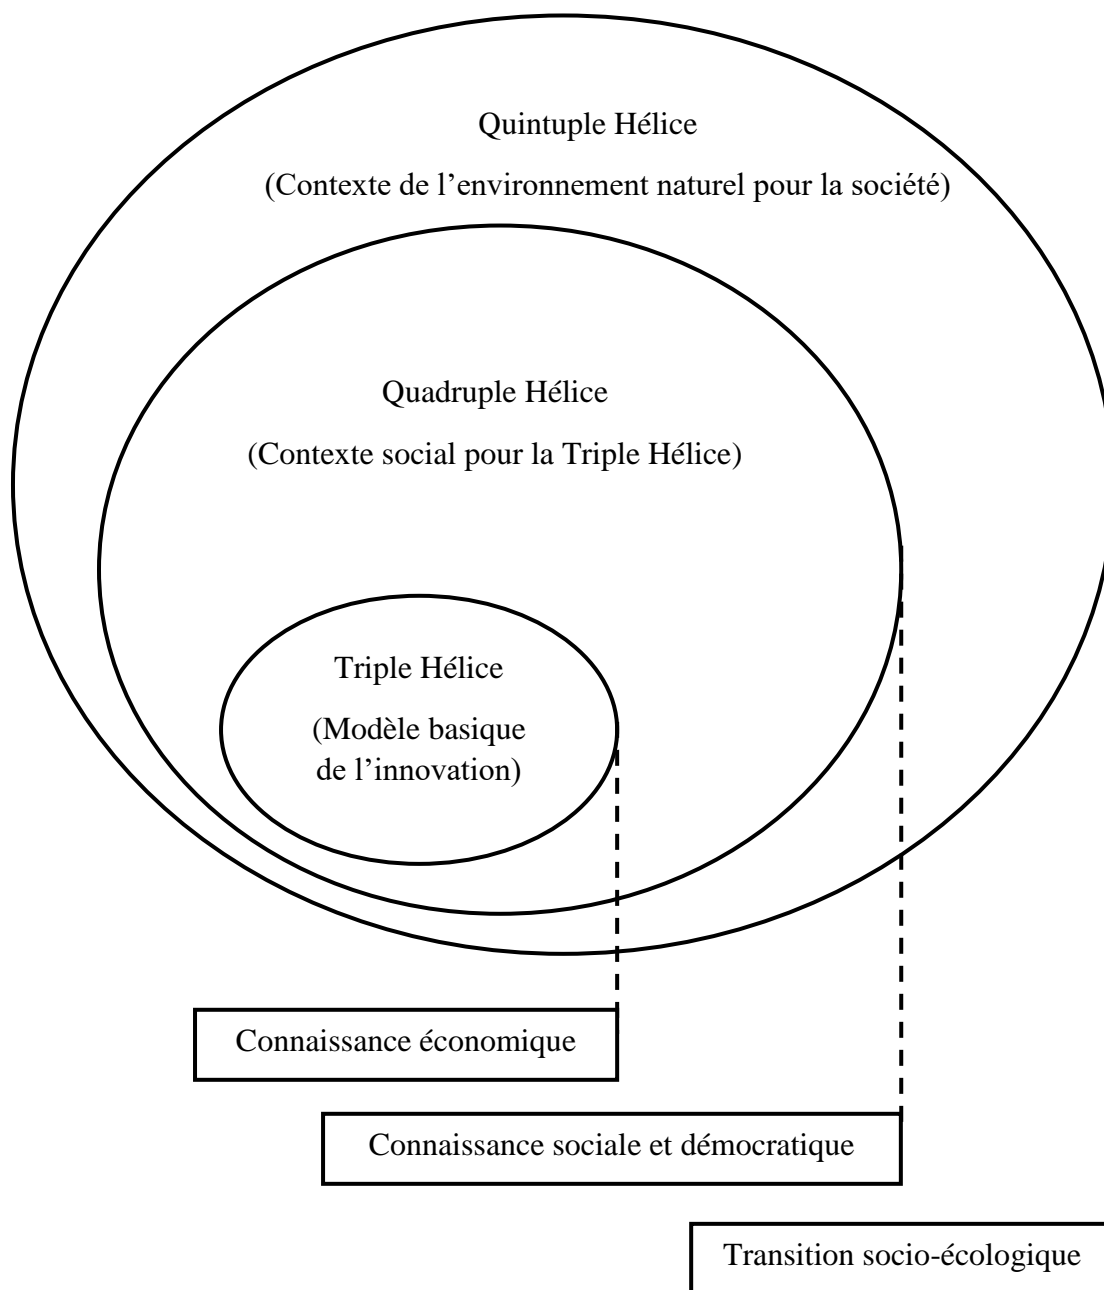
Quintuple Hélice

(Contexte de l'environnement naturel pour la société)

Quadruple Hélice

(Contexte social pour la Triple Hélice)

Triple Hélice

(Modèle basique de l'innovation)

Connaissance économique

Connaissance sociale et démocratique

Transition socio-écologique